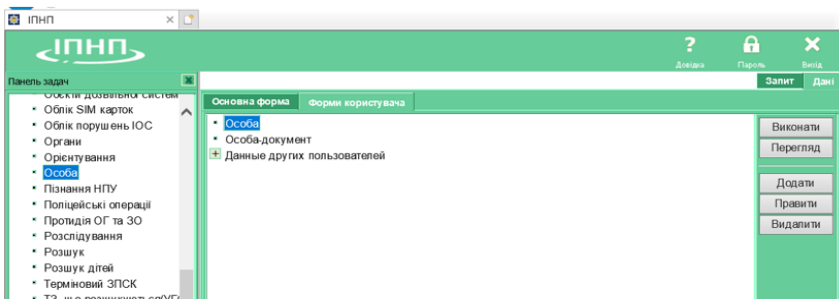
ІПНП

ІПНП

Довідка Пароль Вихід

Панель задач

Облік дозвільної систем
Облік SIM карток
Облік порушень ІОС
Органи
Орієнтування
Особа
Пізнання НПУ
Поліцейські операції
Протидія ОГ та ЗО
Розслідування
Розшук
Розшук дітей
Терміновий ЗПСК
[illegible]

Запит Дані

Основна форма Форми користувача

Особа
Особа-документ
Данные других пользователей

Виконати
Перегляд
Додати
Правити
Видалити